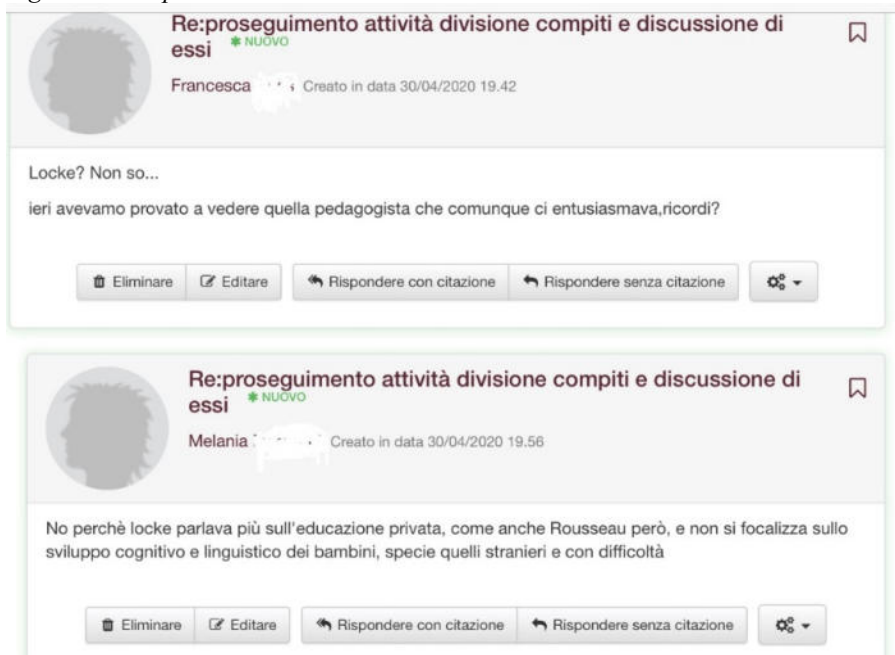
Re:proseguimento attività divisione compiti e discussione di essi * NUOVO

Francesca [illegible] Creato in data 30/04/2020 19.42

Locke? Non so...

ieri avevamo provato a vedere quella pedagogista che comunque ci entusiasmava,ricordi?

Eliminare | Editare | Rispondere con citazione | Rispondere senza citazione

Re:proseguimento attività divisione compiti e discussione di essi * NUOVO

Melania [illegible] Creato in data 30/04/2020 19.56

No perchè locke parlava più sull'educazione privata, come anche Rousseau però, e non si focalizza sullo sviluppo cognitivo e linguistico dei bambini, specie quelli stranieri e con difficoltà

Eliminare | Editare | Rispondere con citazione | Rispondere senza citazione